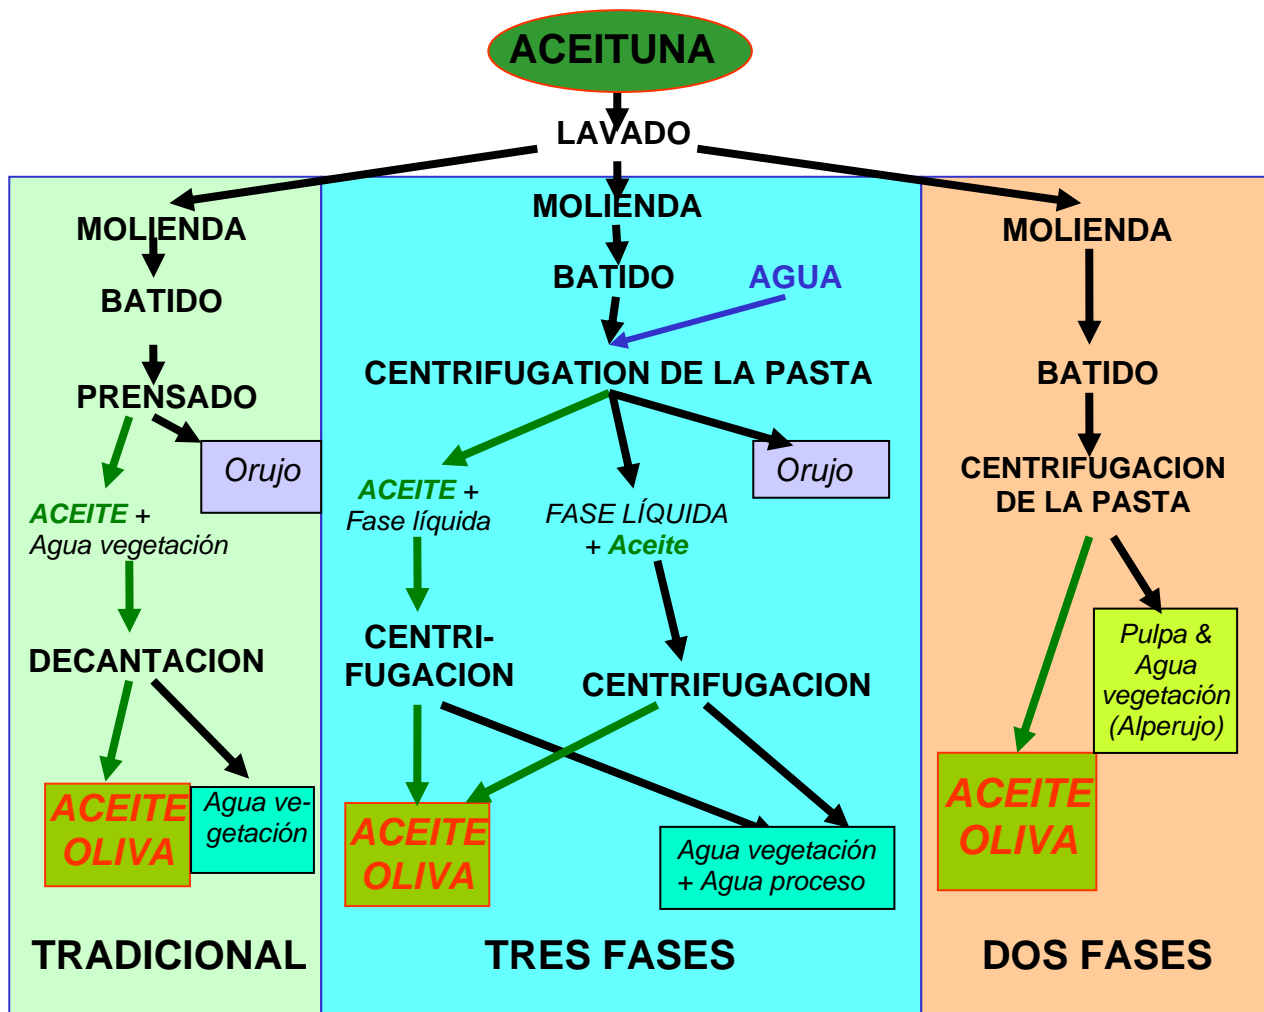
ACEITUNA

LAVADO

MOLIENDA

BATIDO

PRENSADO

Orujo

ACEITE + Agua vegetación

DECANTACION

ACEITE OLIVA

Agua vegetación

TRADICIONAL

MOLIENDA

BATIDO

AGUA

CENTRIFUGATION DE LA PASTA

ACEITE + Fase líquida

FASE LÍQUIDA + Aceite

Orujo

CENTRIFUGACION

CENTRIFUGACION

ACEITE OLIVA

Agua vegetación + Agua proceso

TRES FASES

MOLIENDA

BATIDO

CENTRIFUGACION DE LA PASTA

Pulpa & Agua vegetación (Alperujo)

ACEITE OLIVA

DOS FASES